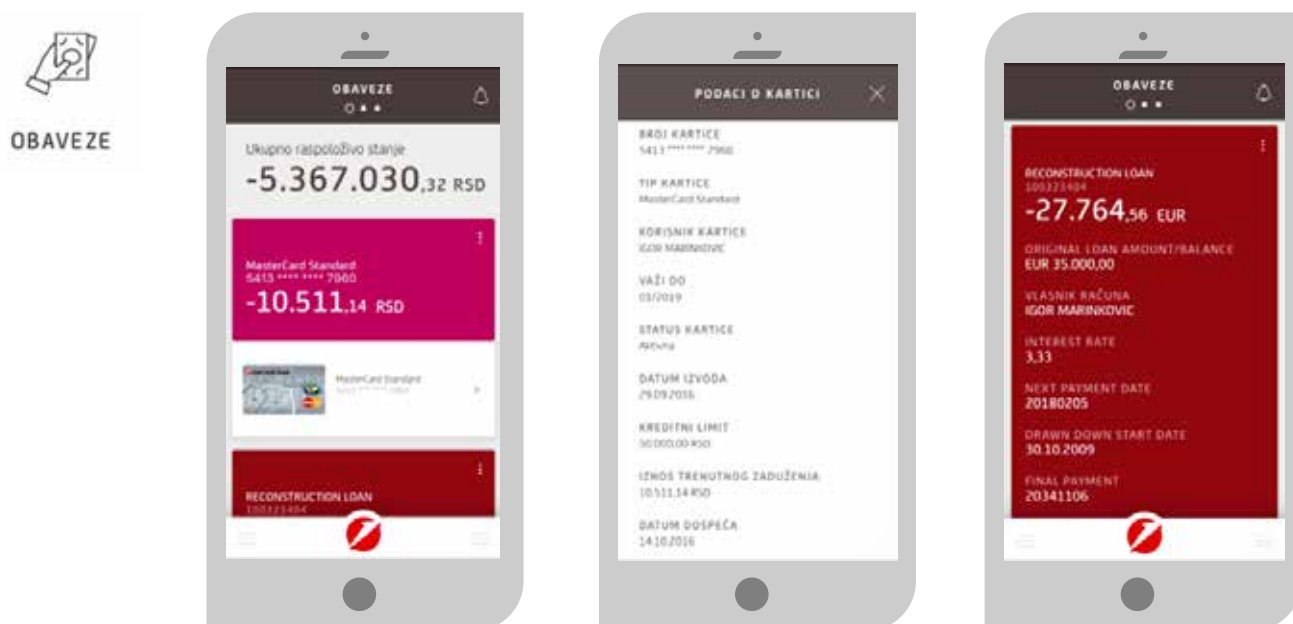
OBAVEZE

OBAVEZE

Ukupno raspoloživo stanje

-5.367.030,32 RSD

MasterCard Standard
5413 **** **** 7060
-10.511,14 RSD

MasterCard Standard
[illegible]

RECONSTRUCTION LOAN
100323404

PODACI O KARTICI

BROJ KARTICE
5413 **** **** 7060

TIP KARTICE
MasterCard Standard

KORISNIK KARTICE
IGOR MARINKOVIC

VAŽI DO
03/2019

STATUS KARTICE
Aktivna

DATUM IZVODA
29.09.2016

KREDITNI LIMIT
50.000,00 RSD

IZNOS TRENUTNOG ZADUŽENJA
10.511,14 RSD

DATUM DOSPEĆA
14.10.2016

OBAVEZE

RECONSTRUCTION LOAN
100323404
-27.764,56 EUR

ORIGINAL LOAN AMOUNT/BALANCE
EUR 35.000,00

VLASNIK RAČUNA
IGOR MARINKOVIC

INTEREST RATE
3,33

NEXT PAYMENT DATE
20180205

DRAWN DOWN START DATE
30.10.2009

FINAL PAYMENT
20341106